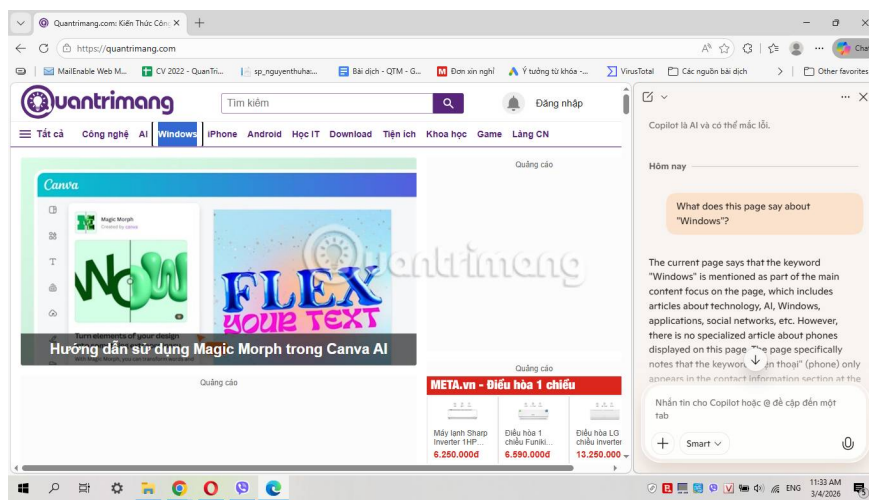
Quantrimang.com: Kiến Thức Công ×

https://quantrimang.com

MailEnable Web M... CV 2022 - QuanTri... sp_nguyenthuhai... Bài dịch - QTM - G... Đơn xin nghỉ Ý tưởng từ khóa -... VirusTotal Các nguồn bài dịch Other favorites

Quantrimang

Tìm kiếm

Đăng nhập

Tất cả Công nghệ AI Windows iPhone Android Học IT Download Tiện ích Khoa học Game Làng CN

Canva

Magic Morph

FLEX YOUR TEXT

Turn elements of your design

Hướng dẫn sử dụng Magic Morph trong Canva AI

Quảng cáo

Quảng cáo

Quảng cáo

META.vn - Điều hòa 1 chiều

Máy lạnh Sharp Inverter 1HP... 6.250.000đ

Điều hòa 1 chiều Funiki... 6.590.000đ

Điều hòa LG chiều inverter 13.250.000

Copilot là AI và có thể mắc lỗi.

Hôm nay

What does this page say about "Windows"?

The current page says that the keyword "Windows" is mentioned as part of the main content focus on the page, which includes articles about technology, AI, Windows, applications, social networks, etc. However, there is no specialized article about phones displayed on this page. The page specifically notes that the keyword "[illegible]n thoại" (phone) only appears in the contact information section at the

Nhắn tin cho Copilot hoặc @ để cập đến một tab

Smart

ENG 11:33 AM 3/4/2026